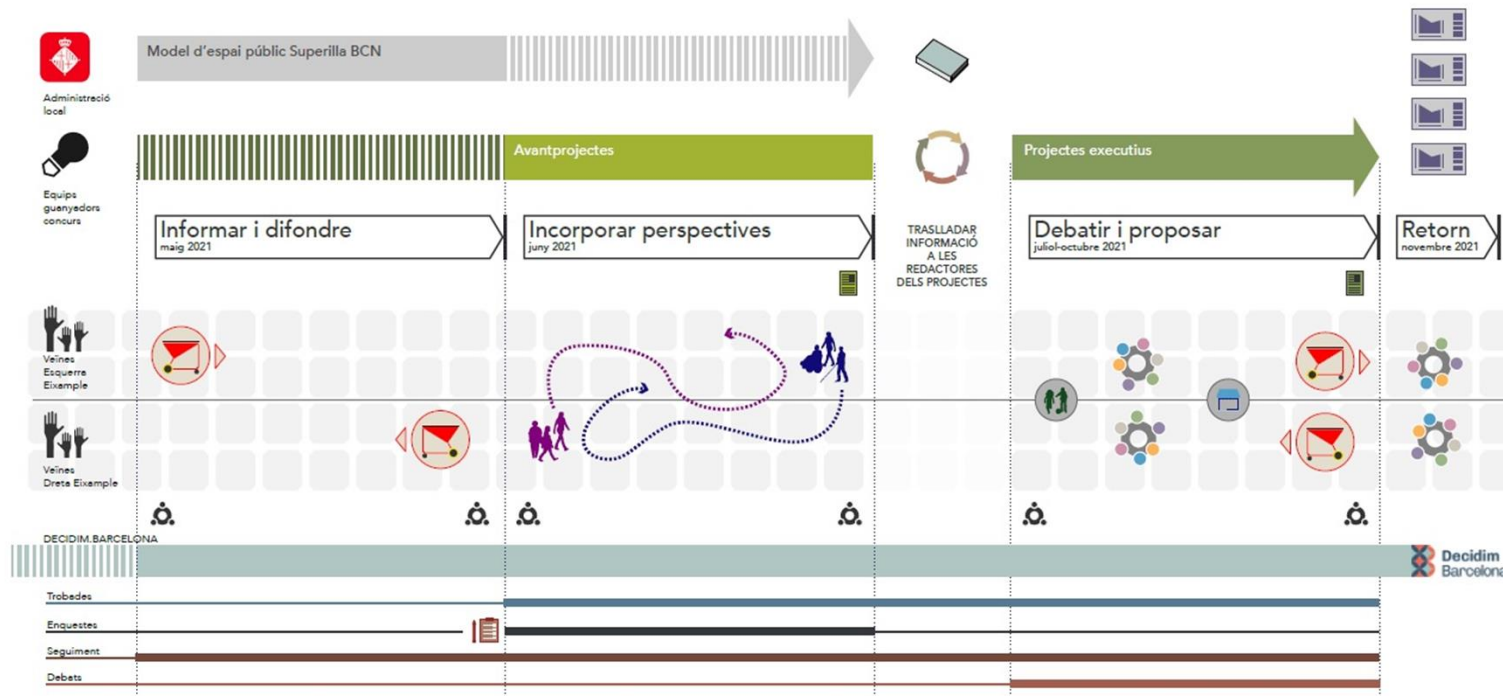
Administració local

Model d'espai públic Superilla BCN

Equips guanyadors concurs

Avantprojectes

Projectes executius

Informar i difondre
maig 2021

Incorporar perspectives
juny 2021

TRASLLADAR INFORMACIÓ A LES REDACTORES DELS PROJECTES

Debatir i proposar
juliol-octubre 2021

Retorn
novembre 2021

Veïnes Esquerra Eixample

Veïnes Dreta Eixample

DECIDIM.BARCELONA

Decidim Barcelona

Trobades

Enquestes

Seguiment

Debats